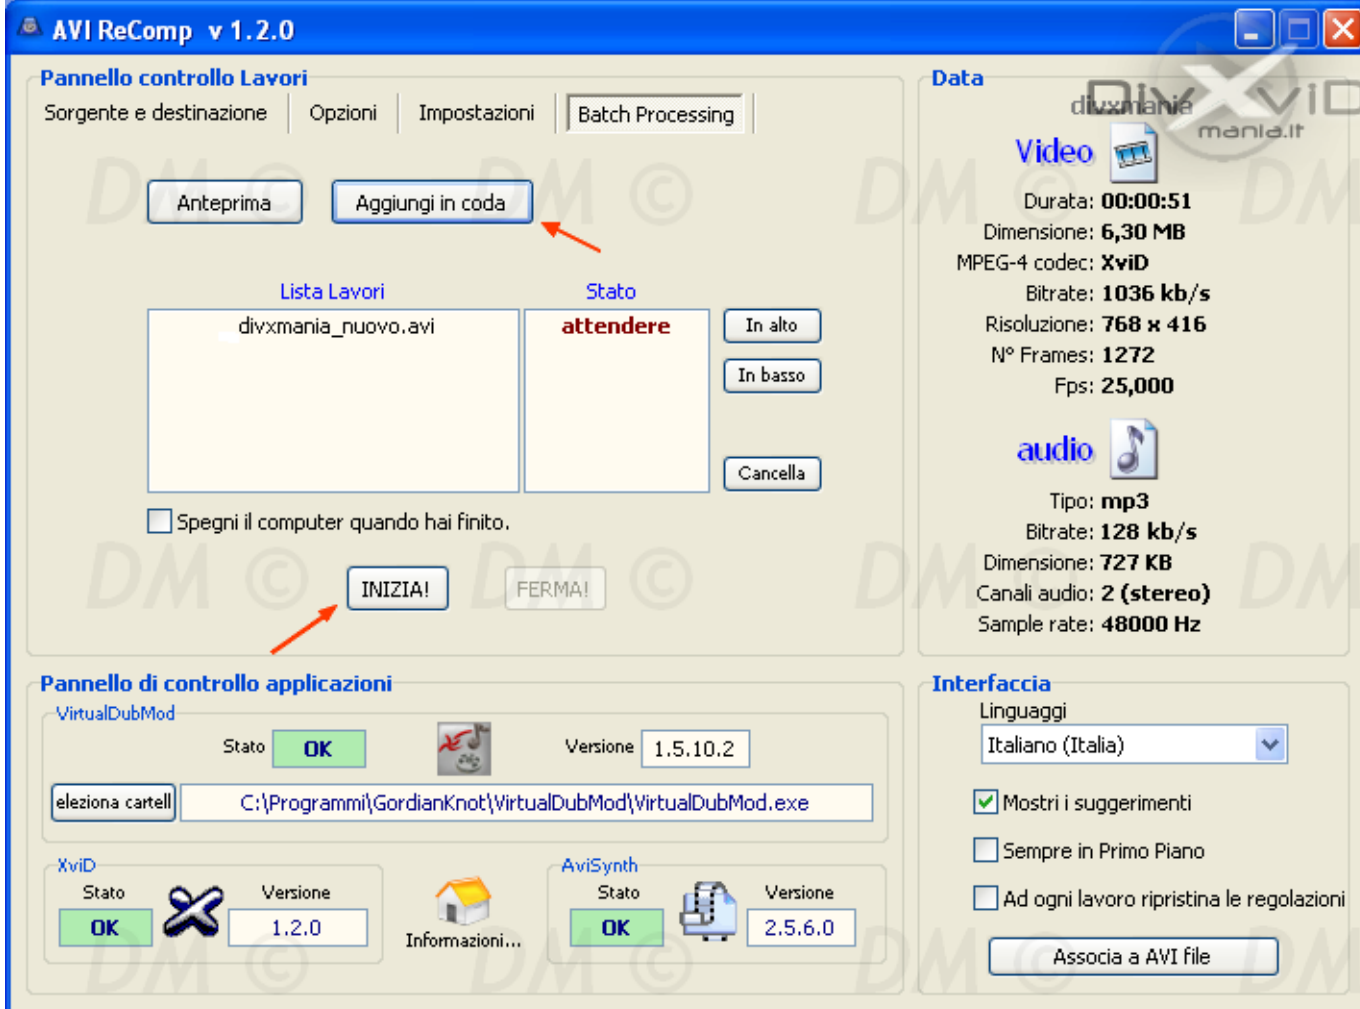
AVI ReComp v 1.2.0

Pannello controllo Lavori

Sorgente e destinazione | Opzioni | Impostazioni | Batch Processing

Anteprima

Aggiungi in coda

Lista Lavori

Stato

divxmania_nuovo.avi

attendere

In alto

In basso

Cancella

Spegni il computer quando hai finito.

INIZIA!

FERMA!

Data

divxmania

DivX ViD mania.it

Video

Durata: 00:00:51
Dimensione: 6,30 MB
MPEG-4 codec: XviD
Bitrate: 1036 kb/s
Risoluzione: 768 x 416
N° Frames: 1272
Fps: 25,000

audio

Tipo: mp3
Bitrate: 128 kb/s
Dimensione: 727 KB
Canali audio: 2 (stereo)
Sample rate: 48000 Hz

Pannello di controllo applicazioni

VirtualDubMod

Stato OK

Versione 1.5.10.2

eleziona cartell

C:\Programmi\GordianKnot\VirtualDubMod\VirtualDubMod.exe

XviD

Stato OK

Versione 1.2.0

Informazioni...

AviSynth

Stato OK

Versione 2.5.6.0

Interfaccia

Linguaggi

Italiano (Italia)

Mostri i suggerimenti

Sempre in Primo Piano

Ad ogni lavoro ripristina le regolazioni

Associa a AVI file

DM © DM © DM © DM © DM © DM © DM © DM ©